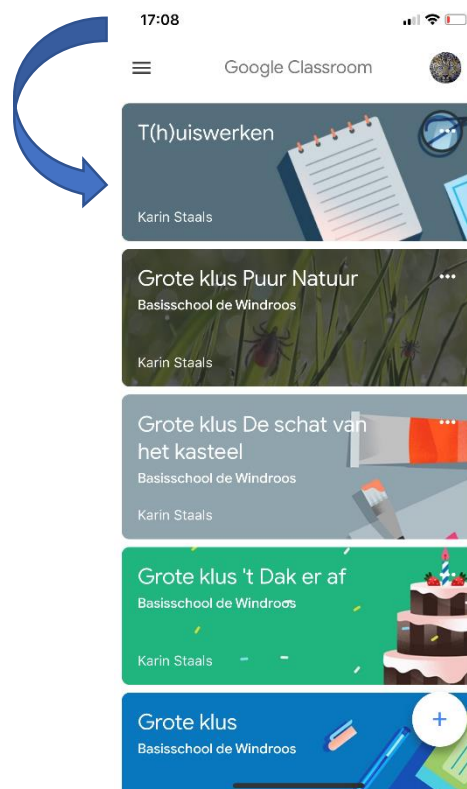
17:08

Google Classroom

T(h)uiswerken

Karin Staals

Grote klus Puur Natuur

Basisschool de Windroos

Karin Staals

Grote klus De schat van het kasteel

Basisschool de Windroos

Karin Staals

Grote klus 't Dak er af

Basisschool de Windroos

Karin Staals

Grote klus

Basisschool de Windroos

+